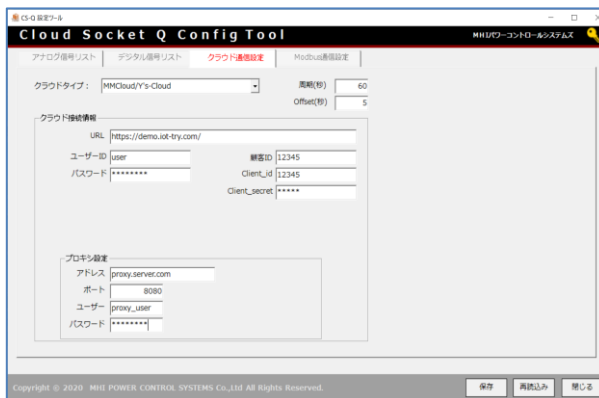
CS-Q 設定ツール

Cloud Socket Q Config Tool

MHIパワーコントロールシステムズ

アナログ信号リスト
デジタル信号リスト
クラウド通信設定
Modbus通信設定

クラウドタイプ： MMCloud/Y's-Cloud

周期(秒) 60
Offset(秒) 5

クラウド接続情報

URL https://demo.iot-try.com/

ユーザーID user
顧客ID 12345
パスワード ********
Client_id 12345
Client_secret *****

プロキシ設定
アドレス proxy.server.com
ポート 8080
ユーザー proxy_user
パスワード ********

Copyright © 2020 MHI POWER CONTROL SYSTEMS Co.,Ltd All Rights Reserved.

保存
再読込み
閉じる